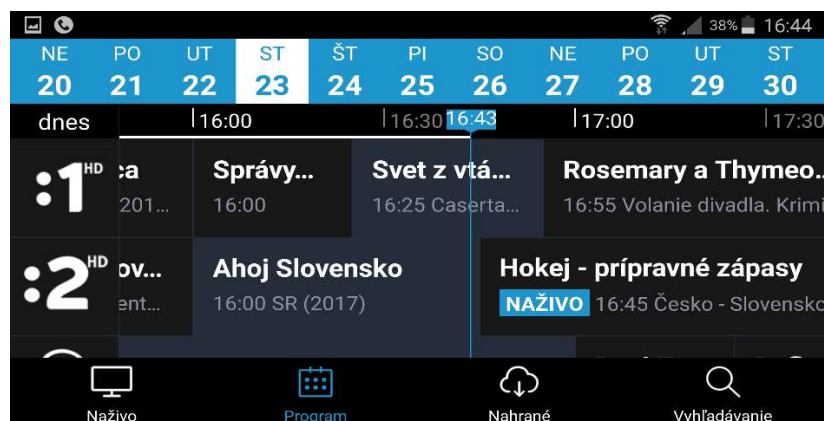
38% 16:44

| NE | PO | UT | ST | ŠT | PI | SO | NE | PO | UT | ST |
|---|---|---|---|---|---|---|---|---|---|---|
| 20 | 21 | 22 | 23 | 24 | 25 | 26 | 27 | 28 | 29 | 30 |

dnes 16:00 16:30 16:43 17:00 17:30

:1 HD
ca
201...
Správy...
16:00
Svet z vtá...
16:25 Caserta...
Rosemary a Thymeo...
16:55 Volanie divadla. Krimi

:2 HD
ov...
ent...
Ahoj Slovensko
16:00 SR (2017)
Hokej - prípravné zápasy
NAŽIVO 16:45 Česko - Slovensko

Naživo
Program
Nahrané
Vyhľadávanie